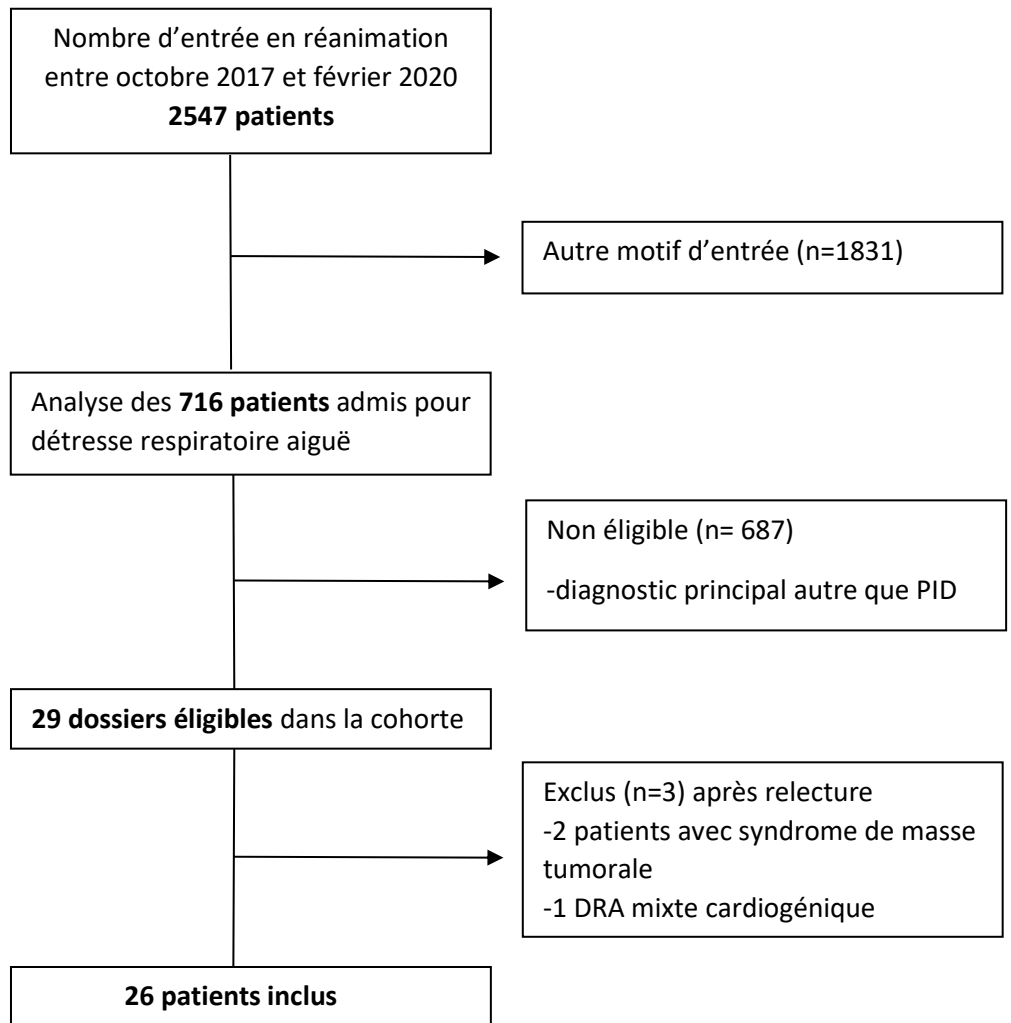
Nombre d’entrée en réanimation entre octobre 2017 et février 2020
**2547 patients**

Autre motif d’entrée (n=1831)

Analyse des **716 patients** admis pour détresse respiratoire aiguë

Non éligible (n= 687)

-diagnostic principal autre que PID

**29 dossiers éligibles** dans la cohorte

Exclus (n=3) après relecture
-2 patients avec syndrome de masse tumorale
-1 DRA mixte cardiogénique

**26 patients inclus**